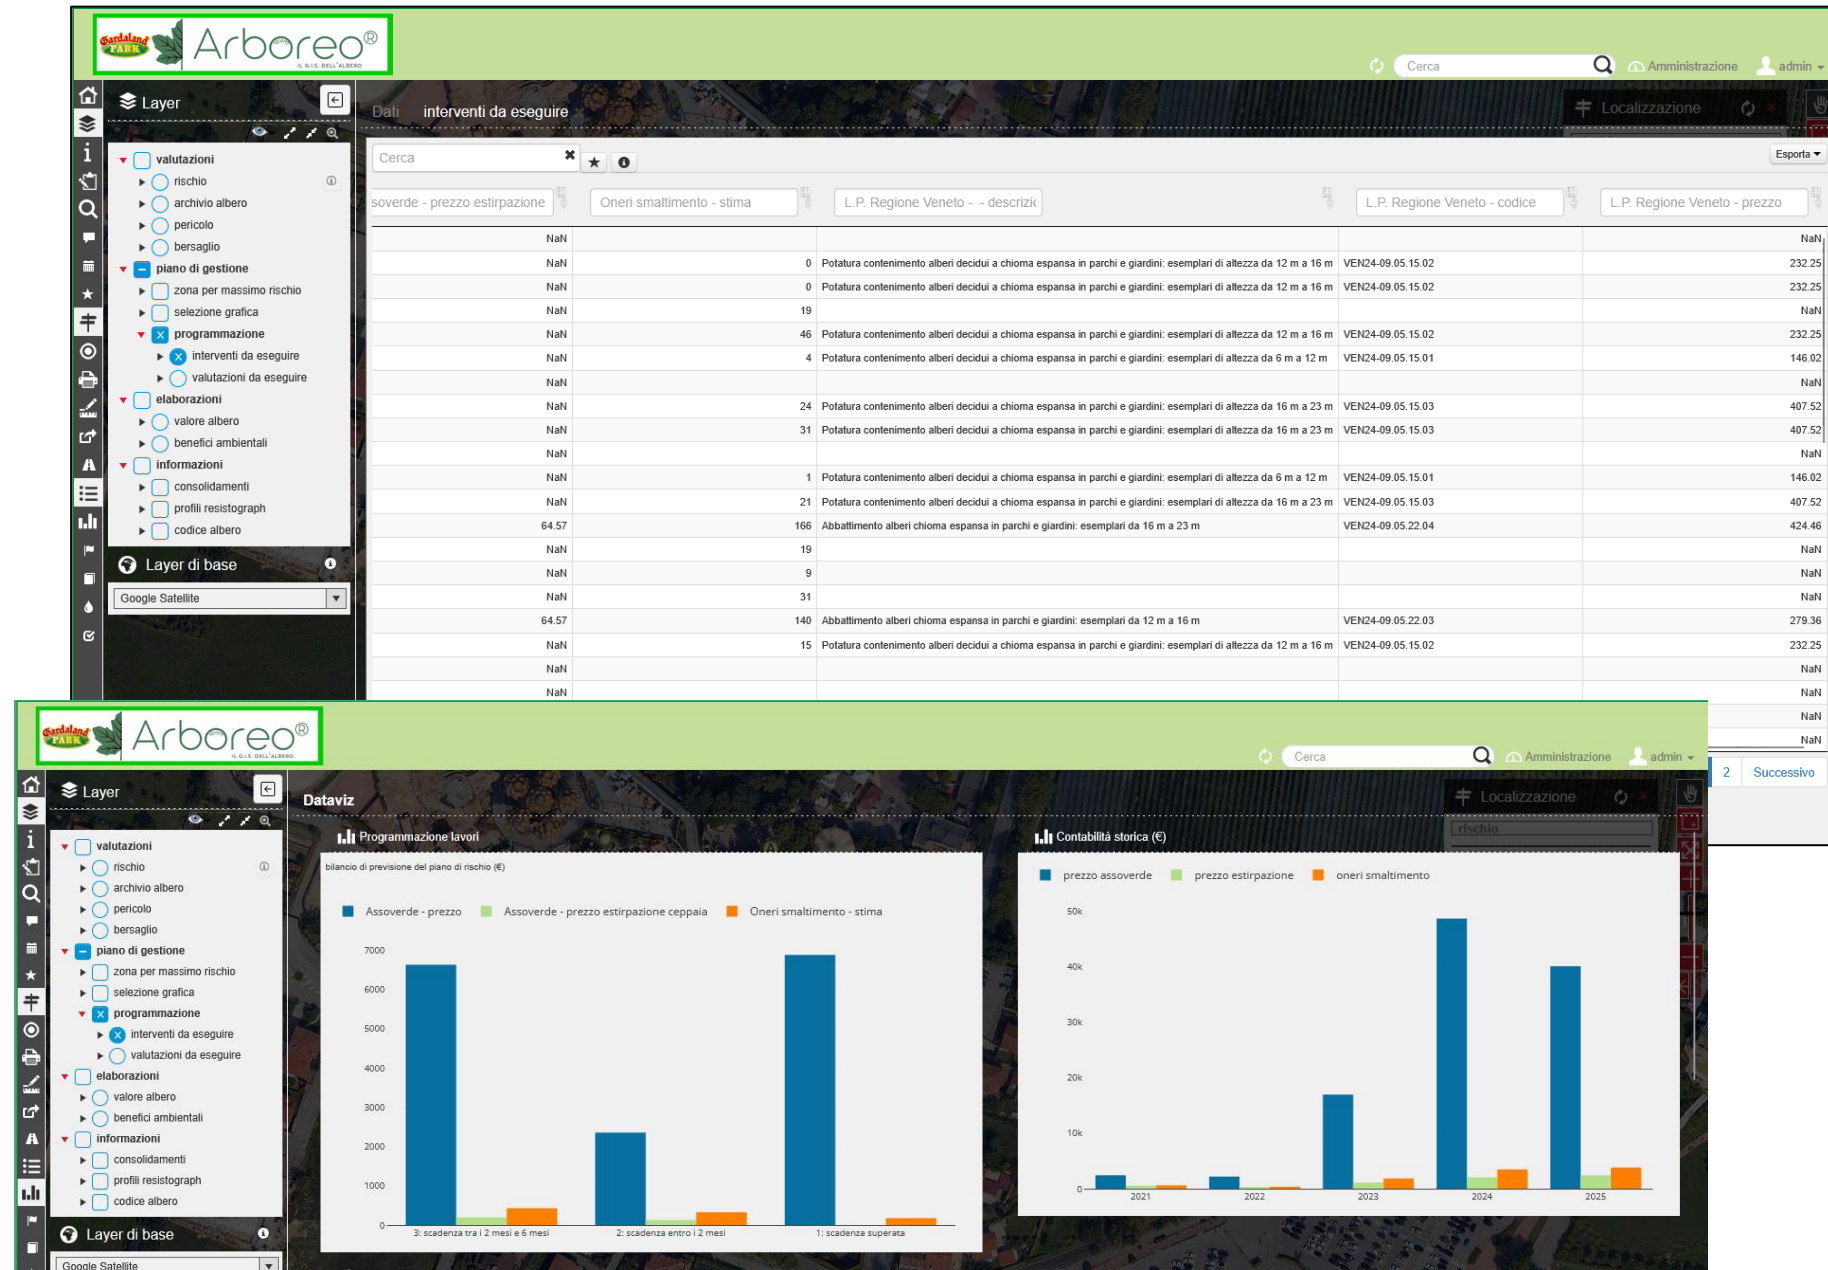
Gardaland PARK Arboreo® IL G.I.S. DELL'ALBERO

Cerca Amministrazione admin

Layer

valutazioni
rischio
archivio albero
pericolo
bersaglio
piano di gestione
zona per massimo rischio
selezione grafica
programmazione
interventi da eseguire
valutazioni da eseguire
elaborazioni
valore albero
benefici ambientali
informazioni
consolidamenti
profili resistograph
codice albero

Layer di base
Google Satellite

Dati interventi da eseguire

Localizzazione

Cerca

Esporta

| soverde - prezzo estirpazione | Oneri smaltimento - stima | L.P. Regione Veneto - - descrizi | L.P. Regione Veneto - codice | L.P. Regione Veneto - prezzo |
|---|---|---|---|---|
| NaN | | | | NaN |
| NaN | 0 | Potatura contenimento alberi decidui a chioma espansa in parchi e giardini: esemplari di altezza da 12 m a 16 m | VEN24-09.05.15.02 | 232.25 |
| NaN | 0 | Potatura contenimento alberi decidui a chioma espansa in parchi e giardini: esemplari di altezza da 12 m a 16 m | VEN24-09.05.15.02 | 232.25 |
| NaN | 19 | | | NaN |
| NaN | 46 | Potatura contenimento alberi decidui a chioma espansa in parchi e giardini: esemplari di altezza da 12 m a 16 m | VEN24-09.05.15.02 | 232.25 |
| NaN | 4 | Potatura contenimento alberi decidui a chioma espansa in parchi e giardini: esemplari di altezza da 6 m a 12 m | VEN24-09.05.15.01 | 146.02 |
| NaN | | | | NaN |
| NaN | 24 | Potatura contenimento alberi decidui a chioma espansa in parchi e giardini: esemplari di altezza da 16 m a 23 m | VEN24-09.05.15.03 | 407.52 |
| NaN | 31 | Potatura contenimento alberi decidui a chioma espansa in parchi e giardini: esemplari di altezza da 16 m a 23 m | VEN24-09.05.15.03 | 407.52 |
| NaN | | | | NaN |
| NaN | 1 | Potatura contenimento alberi decidui a chioma espansa in parchi e giardini: esemplari di altezza da 6 m a 12 m | VEN24-09.05.15.01 | 146.02 |
| NaN | 21 | Potatura contenimento alberi decidui a chioma espansa in parchi e giardini: esemplari di altezza da 16 m a 23 m | VEN24-09.05.15.03 | 407.52 |
| 64.57 | 166 | Abbattimento alberi chioma espansa in parchi e giardini: esemplari da 16 m a 23 m | VEN24-09.05.22.04 | 424.46 |
| NaN | 19 | | | NaN |
| NaN | 9 | | | NaN |
| NaN | 31 | | | NaN |
| 64.57 | 140 | Abbattimento alberi chioma espansa in parchi e giardini: esemplari da 12 m a 16 m | VEN24-09.05.22.03 | 279.36 |
| NaN | 15 | Potatura contenimento alberi decidui a chioma espansa in parchi e giardini: esemplari di altezza da 12 m a 16 m | VEN24-09.05.15.02 | 232.25 |
| NaN | | | | NaN |
| NaN | | | | NaN |
| | | | | NaN |
| | | | | NaN |

2 Successivo

Gardaland PARK Arboreo® IL G.I.S. DELL'ALBERO

Cerca Amministrazione admin

Layer

valutazioni
rischio
archivio albero
pericolo
bersaglio
piano di gestione
zona per massimo rischio
selezione grafica
programmazione
interventi da eseguire
valutazioni da eseguire
elaborazioni
valore albero
benefici ambientali
informazioni
consolidamenti
profili resistograph
codice albero

Layer di base
Google Satellite

Dataviz

Localizzazione
rischio

Programmazione lavori
bilancio di previsione del piano di rischio (€)
Assoverde - prezzo Assoverde - prezzo estirpazione ceppaia Oneri smaltimento - stima
7000 6000 5000 4000 3000 2000 1000 0
3: scadenza tra i 2 mesi e 6 mesi 2: scadenza entro i 2 mesi 1: scadenza superata

Contabilità storica (€)
prezzo assoverde prezzo estirpazione oneri smaltimento
50k 40k 30k 20k 10k 0
2021 2022 2023 2024 2025